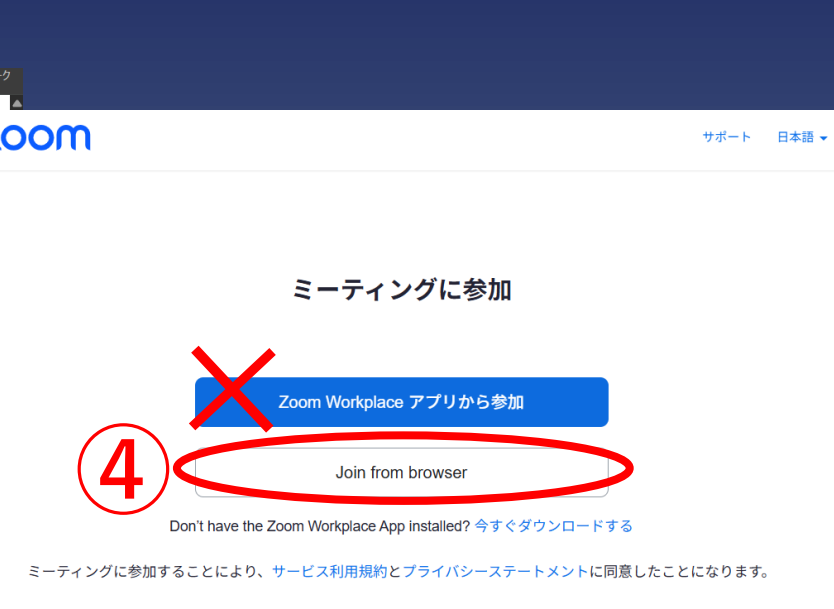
ク

zoom

サポート 日本語

ミーティングに参加

Zoom Workplace アプリから参加

④

Join from browser

Don't have the Zoom Workplace App installed? 今すぐダウンロードする

ミーティングに参加することにより、サービス利用規約とプライバシーステートメントに同意したことになります。